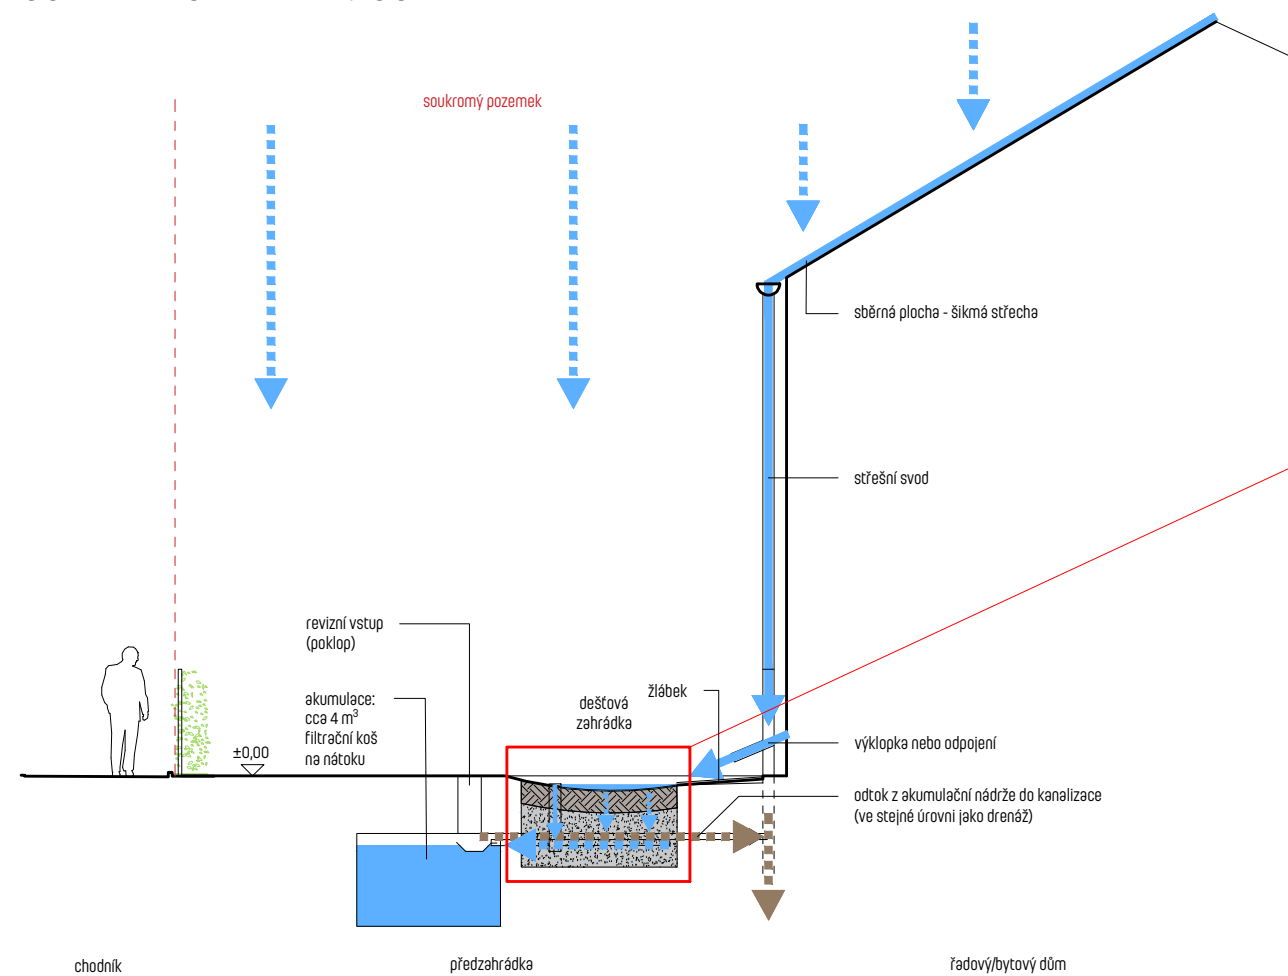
soukromý pozemek

sběrná plocha - šikmá střecha

střešní svod

revizní vstup (poklop)

akumulace: cca 4 m$^3$ filtrační koš na nátoku

dešťová zahrádka

žlábek

výklopka nebo odpojení

±0,00

odtok z akumulační nádrže do kanalizace (ve stejné úrovni jako drenáž)

chodník

předzahrádka

řadový/bytový dům